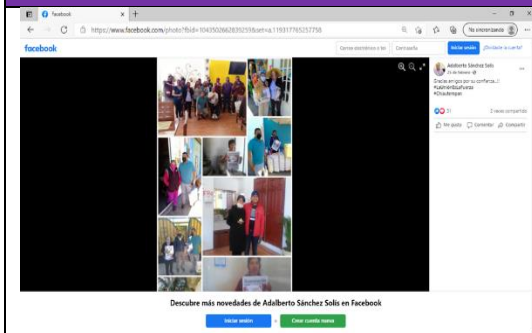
Facebook

https://www.facebook.com/photo?fbid=1043502662835255&set=a.119317765257758

No sincronizando

facebook

Correo electrónico o tel

Contraseña

Iniciar sesión

¿Olvidaste la cuenta?

Adalberto Sánchez Solis
23 de febrero

Gracias amigos por su confianza...!!
#JalemlinBuaFuerza
#Chiautempan

51

3 veces compartido

Me gusta

Comentar

Compartir

Descubre más novedades de Adalberto Sánchez Solis en Facebook

Iniciar sesión

o

Crear cuenta nueva